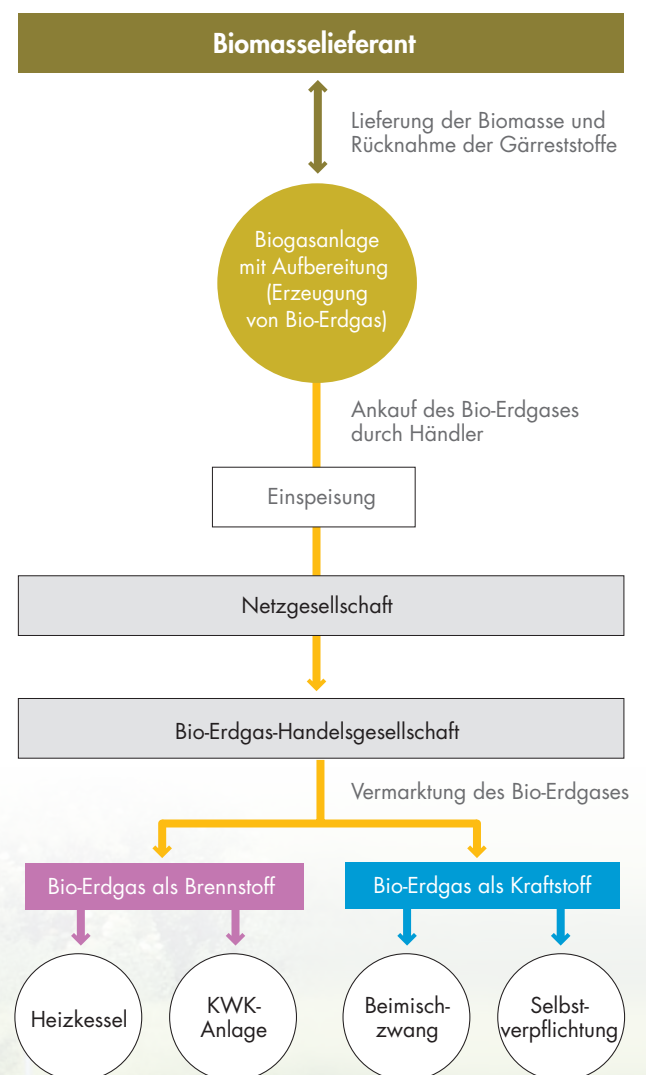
Biomasselieferant

Lieferung der Biomasse und Rücknahme der Gärreststoffe

Biogasanlage mit Aufbereitung (Erzeugung von Bio-Erdgas)

Ankauf des Bio-Erdgases durch Händler

Einspeisung

Netzgesellschaft

Bio-Erdgas-Handelsgesellschaft

Vermarktung des Bio-Erdgases

Bio-Erdgas als Brennstoff

Bio-Erdgas als Kraftstoff

Heizkessel

KWK-Anlage

Beimisch-zwang

Selbst-verpflichtung